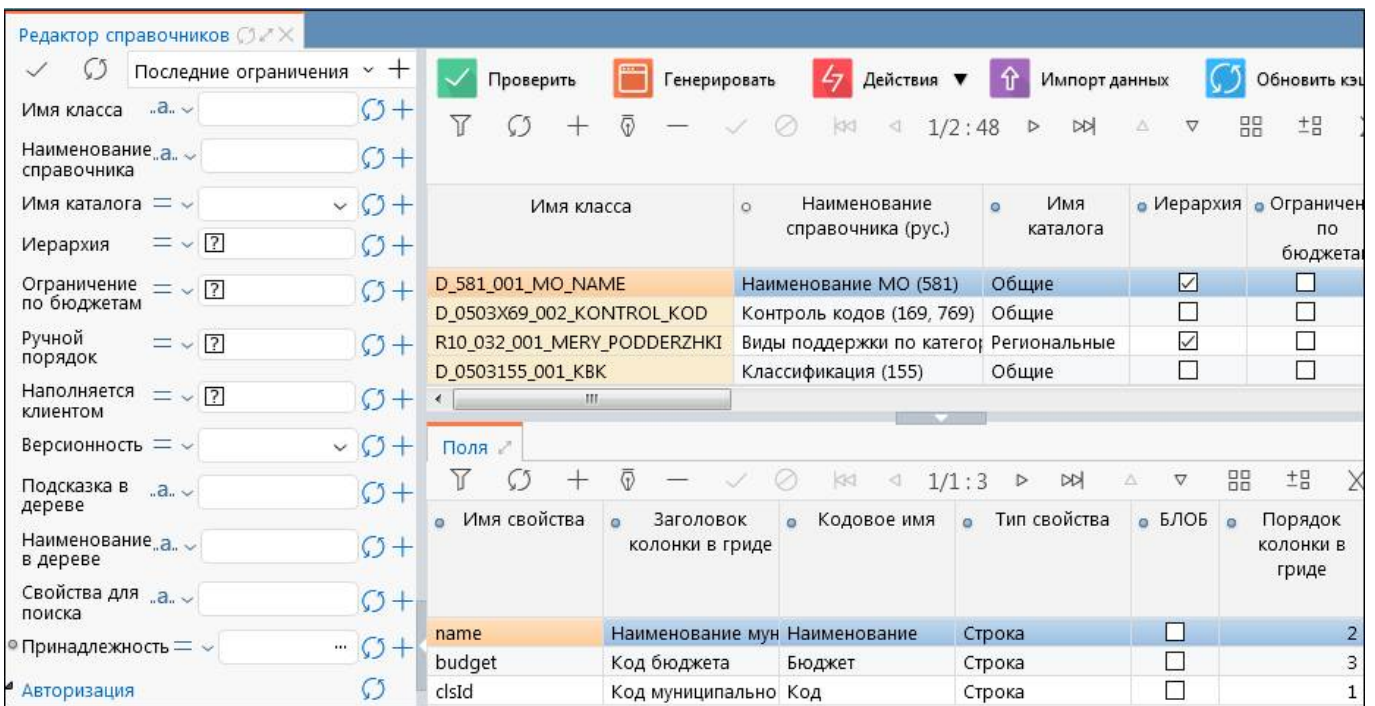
Редактор справочников

Последние ограничения

Имя класса ..a..

Наименование справочника ..a..

Имя каталога =

Иерархия = ?

Ограничение по бюджетам = ?

Ручной порядок = ?

Наполняется клиентом = ?

Версионность =

Подсказка в дереве ..a..

Наименование в дереве ..a..

Свойства для поиска ..a..

Принадлежность = ...

Авторизация

Проверить Генерировать Действия ▼ Импорт данных Обновить кэ

1/2 : 48

| Имя класса | Наименование справочника (рус.) | Имя каталога | Иерархия | Ограничен по бюджета |
|---|---|---|---|---|
| D_581_001_MO_NAME | Наименование МО (581) | Общие | ☑ | ☐ |
| D_0503X69_002_KONTROL_KOD | Контроль кодов (169, 769) | Общие | ☐ | ☐ |
| R10_032_001_MERY_PODDERZHKI | Виды поддержки по катего | Региональные | ☑ | ☐ |
| D_0503155_001_KBK | Классификация (155) | Общие | ☐ | ☐ |

Поля

1/1 : 3

| Имя свойства | Заголовок колонки в гриде | Кодовое имя | Тип свойства | БЛОБ | Порядок колонки в гриде |
|---|---|---|---|---|---|
| name | Наименование мун | Наименование | Строка | ☐ | 2 |
| budget | Код бюджета | Бюджет | Строка | ☐ | 3 |
| clsId | Код муниципально | Код | Строка | ☐ | 1 |